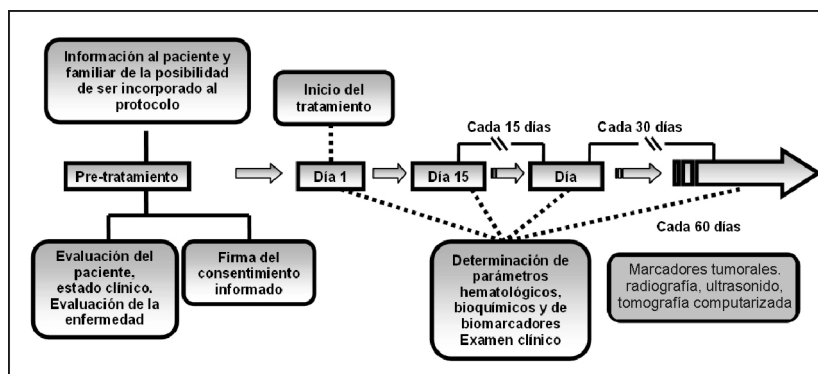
Información al paciente y familiar de la posibilidad de ser incorporado al protocolo

Pre-tratamiento

Evaluación del paciente, estado clínico. Evaluación de la enfermedad

Firma del consentimiento informado

Inicio del tratamiento

Día 1

Cada 15 días

Día 15

Cada 30 días

Día

Cada 60 días

Determinación de parámetros hematológicos, bioquímicos y de biomarcadores Examen clínico

Marcadores tumorales. radiografía, ultrasonido, tomografía computarizada